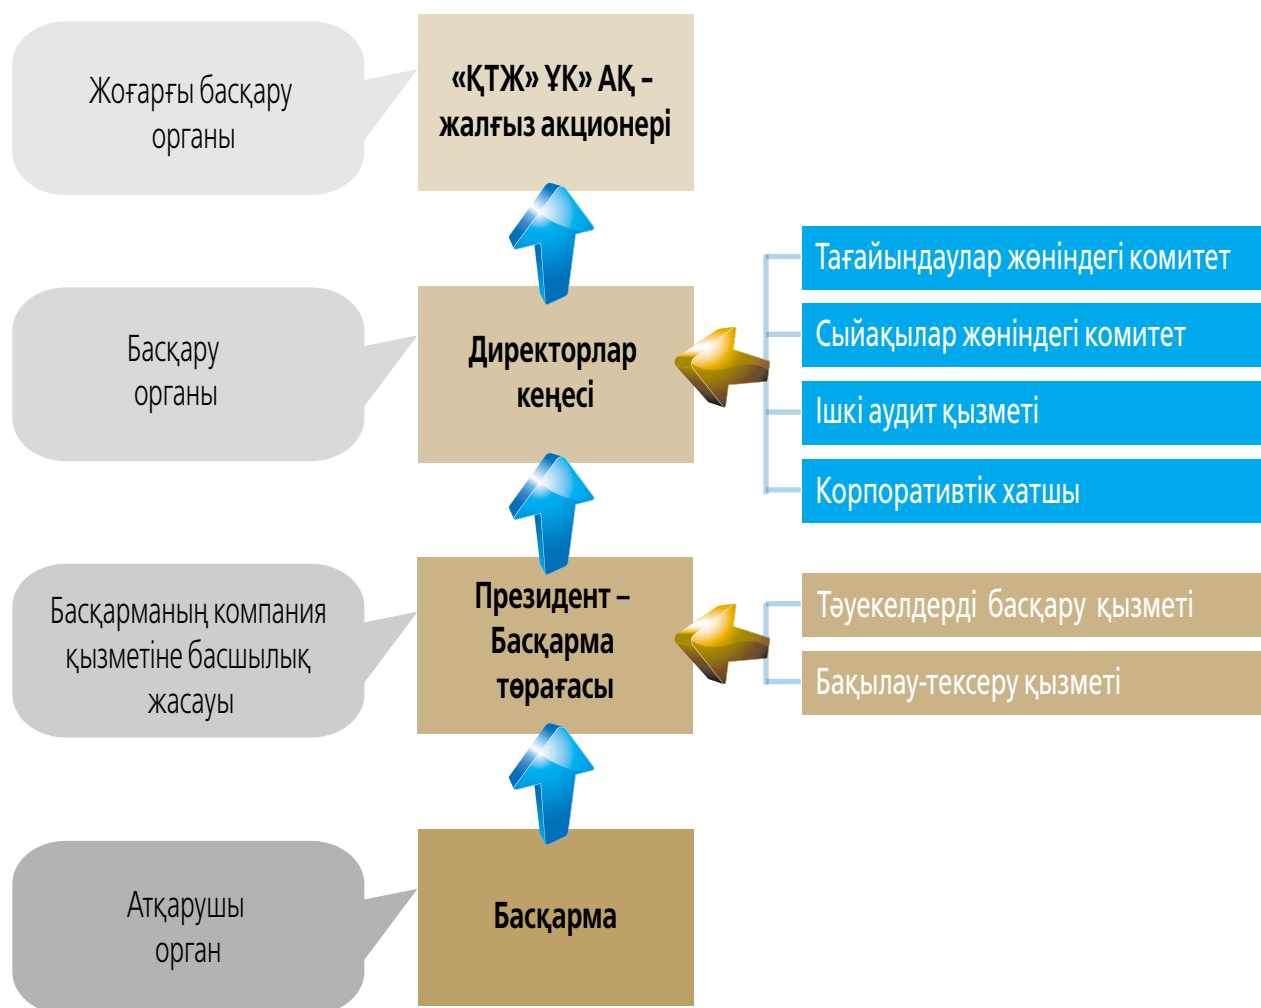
Жоғарғы басқару органы

«ҚТЖ» ҰК» АҚ - жалғыз акционері

Басқару органы

Директорлар кеңесі

Тағайындаулар жөніндегі комитет

Сыйақылар жөніндегі комитет

Ішкі аудит қызметі

Корпоративтік хатшы

Басқарманың компания қызметіне басшылық жасауы

Президент – Басқарма төрағасы

Тәуекелдерді басқару қызметі

Бақылау-тексеру қызметі

Атқарушы орган

Басқарма